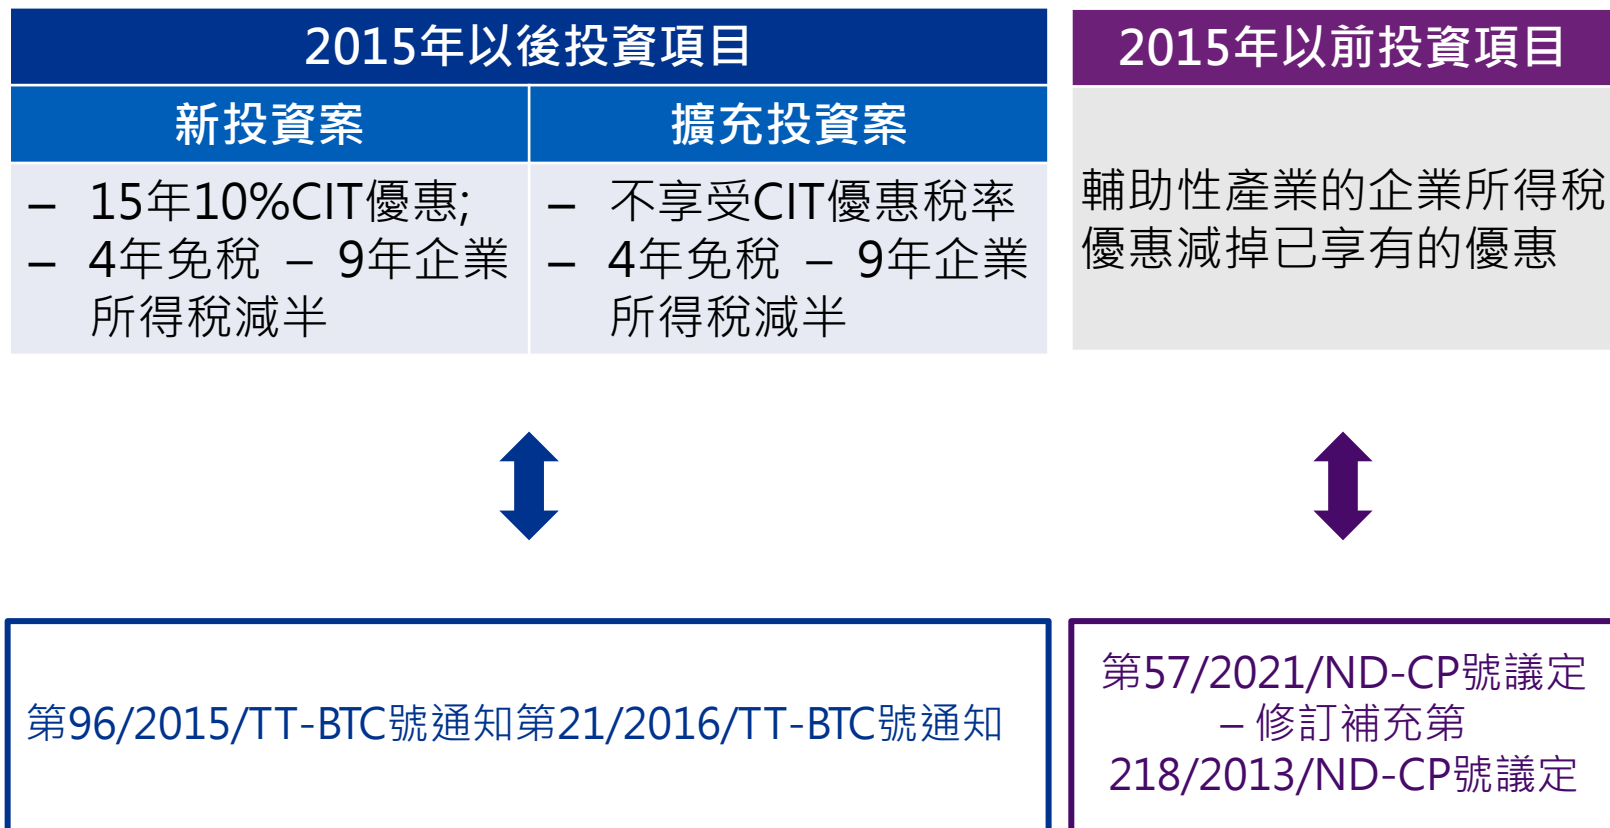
2015年以後投資項目

| 新投資案 | 擴充投資案 |
|---|---|
| – 15年10%CIT優惠; – 4年免稅 – 9年企業所得稅減半 | – 不享受CIT優惠稅率 – 4年免稅 – 9年企業所得稅減半 |

2015年以前投資項目

輔助性產業的企業所得稅優惠減掉已享有的優惠

第96/2015/TT-BTC號通知第21/2016/TT-BTC號通知

第57/2021/ND-CP號議定 – 修訂補充第218/2013/ND-CP號議定